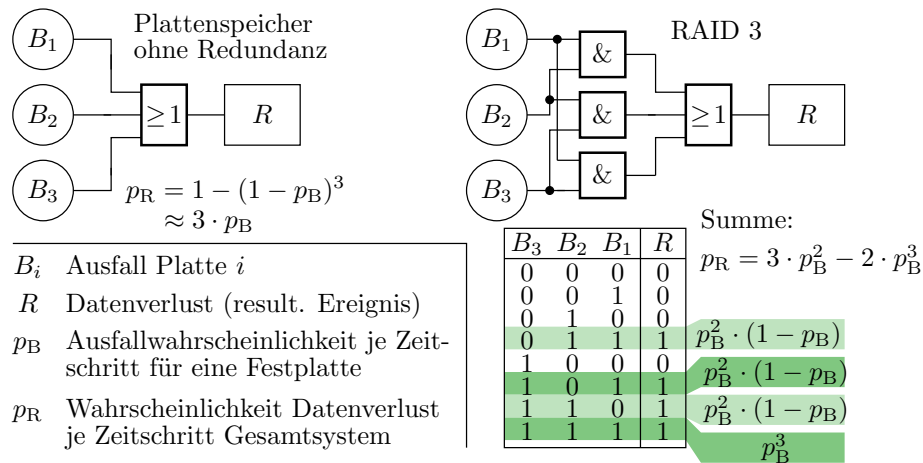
$B_1$

Plattenspeicher ohne Redundanz

$B_2$

$\geq 1$

$R$

$B_3$

$p_R = 1 - (1 - p_B)^3$
$\approx 3 \cdot p_B$

$B_1$

RAID 3

&

$B_2$

&

$\geq 1$

$R$

&

$B_3$

Summe:
$p_R = 3 \cdot p_B^2 - 2 \cdot p_B^3$

$B_i$ Ausfall Platte $i$

$R$ Datenverlust (result. Ereignis)

$p_B$ Ausfallwahrscheinlichkeit je Zeitschritt für eine Festplatte

$p_R$ Wahrscheinlichkeit Datenverlust je Zeitschritt Gesamtsystem

| $B_3$ | $B_2$ | $B_1$ | $R$ |
|---|---|---|---|
| 0 | 0 | 0 | 0 |
| 0 | 0 | 1 | 0 |
| 0 | 1 | 0 | 0 |
| 0 | 1 | 1 | 1 |
| 1 | 0 | 0 | 0 |
| 1 | 0 | 1 | 1 |
| 1 | 1 | 0 | 1 |
| 1 | 1 | 1 | 1 |

$p_B^2 \cdot (1 - p_B)$

$p_B^2 \cdot (1 - p_B)$

$p_B^2 \cdot (1 - p_B)$

$p_B^3$